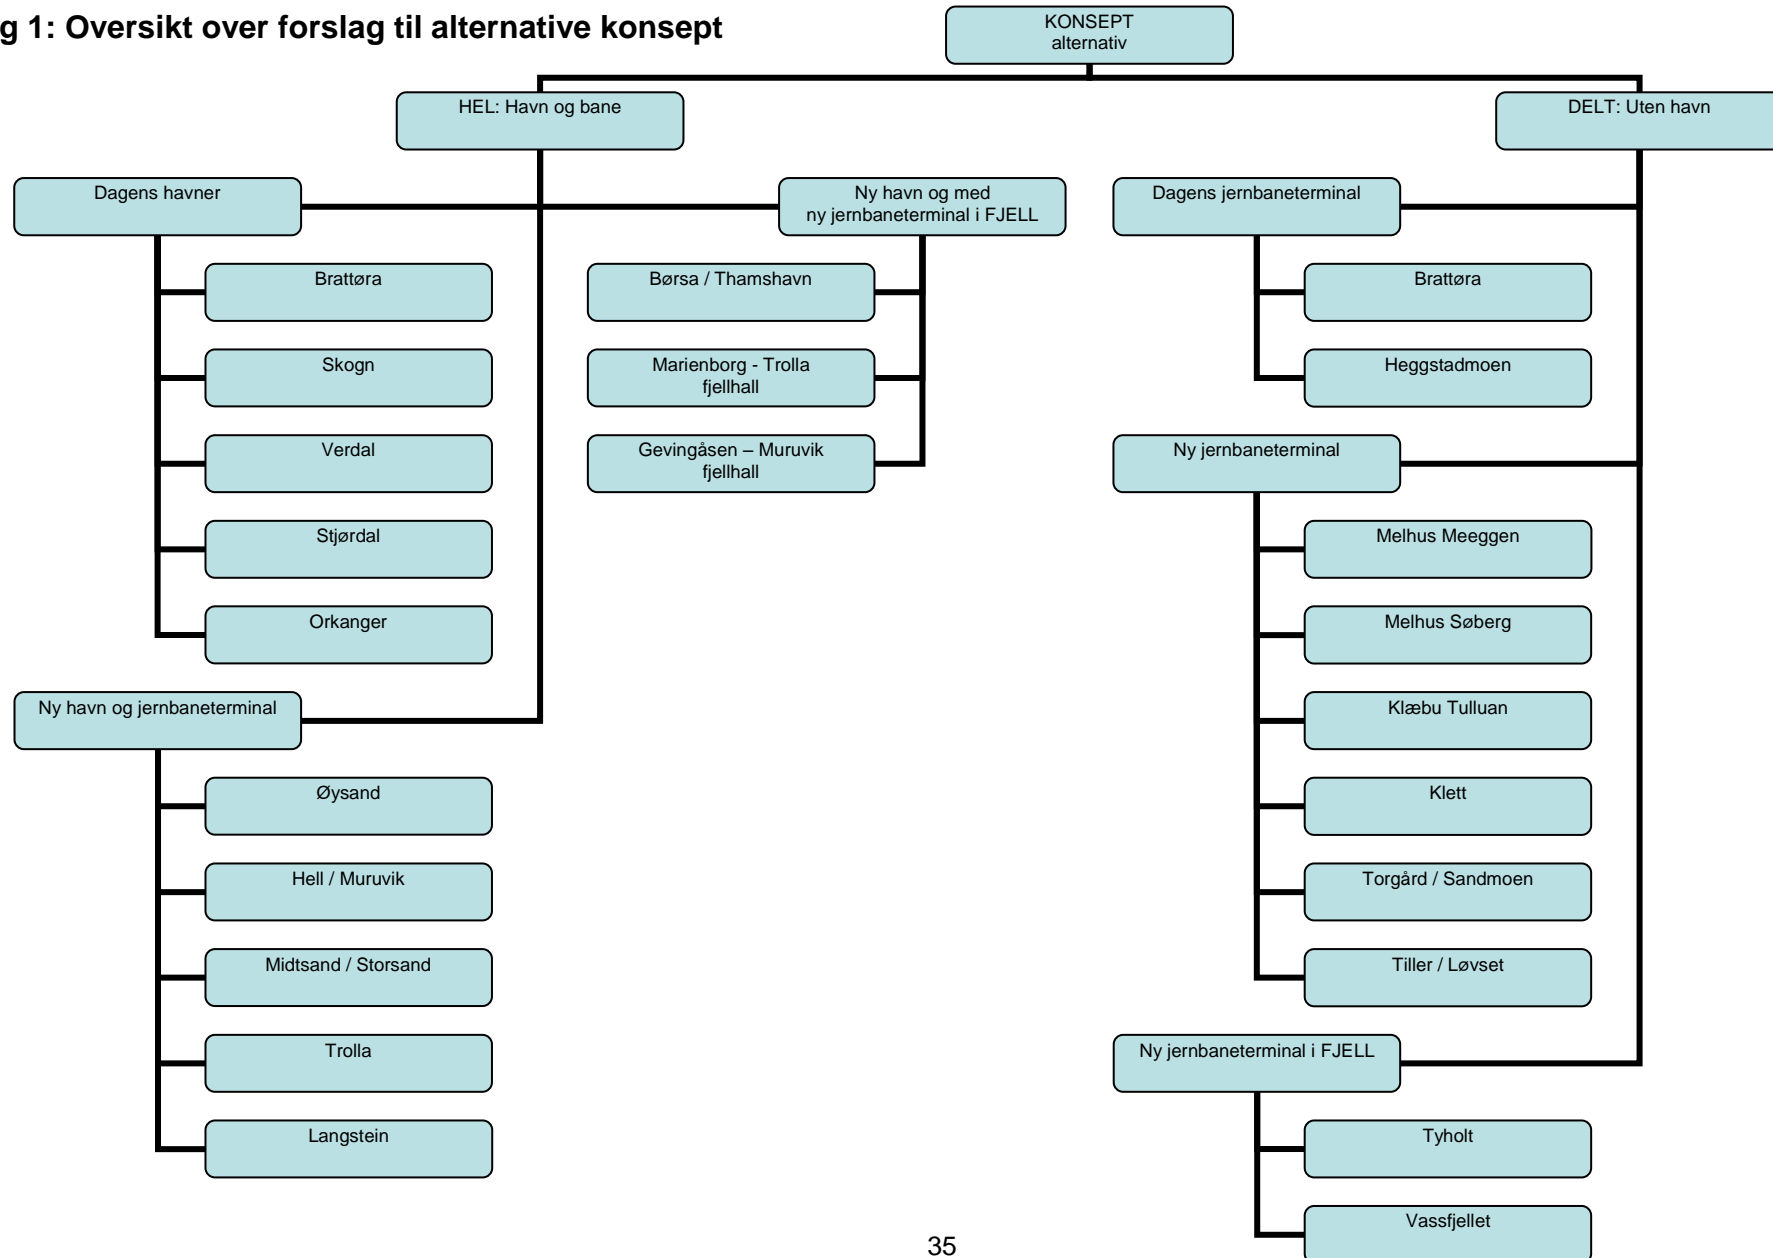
g 1: Oversikt over forslag til alternative konsept

KONSEPT alternativ

HEL: Havn og bane

DELT: Uten havn

Dagens havner

Brattøra

Skogn

Verdal

Stjørdal

Orkanger

Ny havn og med ny jernbaneterminal i FJELL

Børsa / Thamshavn

Marienborg - Trolla fjellhall

Gevingåsen – Muruvik fjellhall

Ny havn og jernbaneterminal

Øysand

Hell / Muruvik

Midtsand / Storsand

Trolla

Langstein

Dagens jernbaneterminal

Brattøra

Heggstadmoen

Ny jernbaneterminal

Melhus Meeggen

Melhus Søberg

Klæbu Tulluan

Klett

Torgård / Sandmoen

Tiller / Løvset

Ny jernbaneterminal i FJELL

Tyholt

Vassfjellet

35